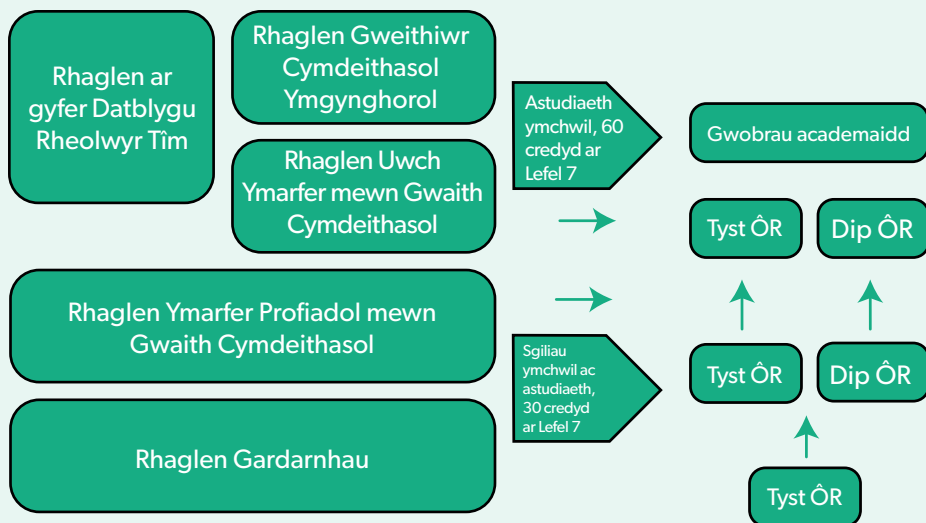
Rhaglen ar gyfer Datblygu Rheolwyr Tîm

Rhaglen Gweithiwr Cymdeithasol Ymgynghorol

Rhaglen Uwch Ymarfer mewn Gwaith Cymdeithasol

Astudiaeth ymchwil, 60 credyd ar Lefel 7

Gwobrau academaidd

Tyst ÔR

Dip ÔR

Rhaglen Ymarfer Profiadol mewn Gwaith Cymdeithasol

Sgiliau ymchwil ac astudiaeth, 30 credyd ar Lefel 7

Tyst ÔR

Dip ÔR

Rhaglen Gardarnhau

Tyst ÔR